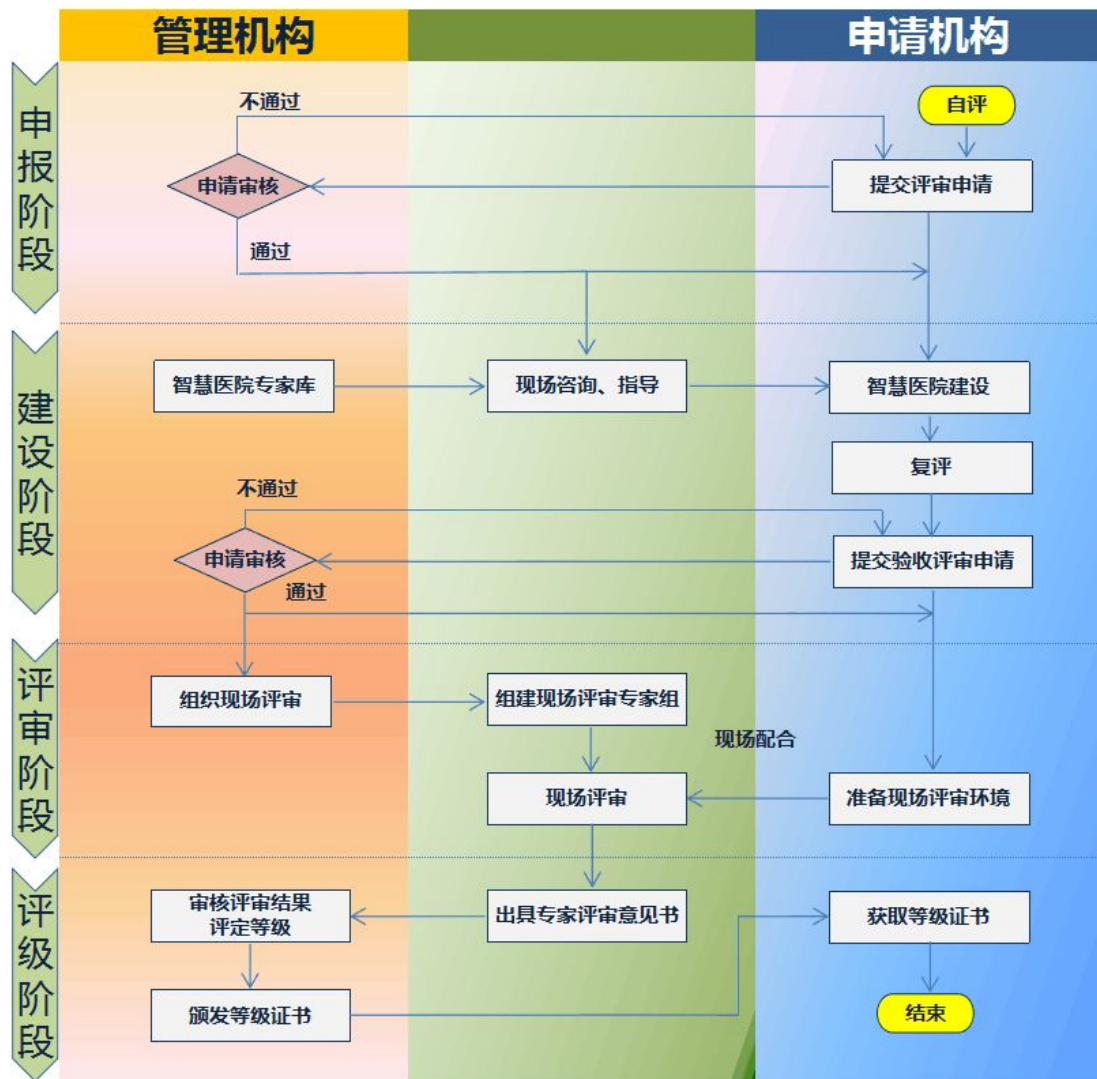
管理机构

申请机构

申报阶段

自评

不通过

申请审核

提交评审申请

通过

建设阶段

智慧医院专家库

现场咨询、指导

智慧医院建设

复评

不通过

申请审核

提交验收评审申请

通过

评审阶段

组织现场评审

组建现场评审专家组

现场配合

现场评审

准备现场评审环境

评级阶段

审核评审结果
评定等级

出具专家评审意见书

获取等级证书

颁发等级证书

结束